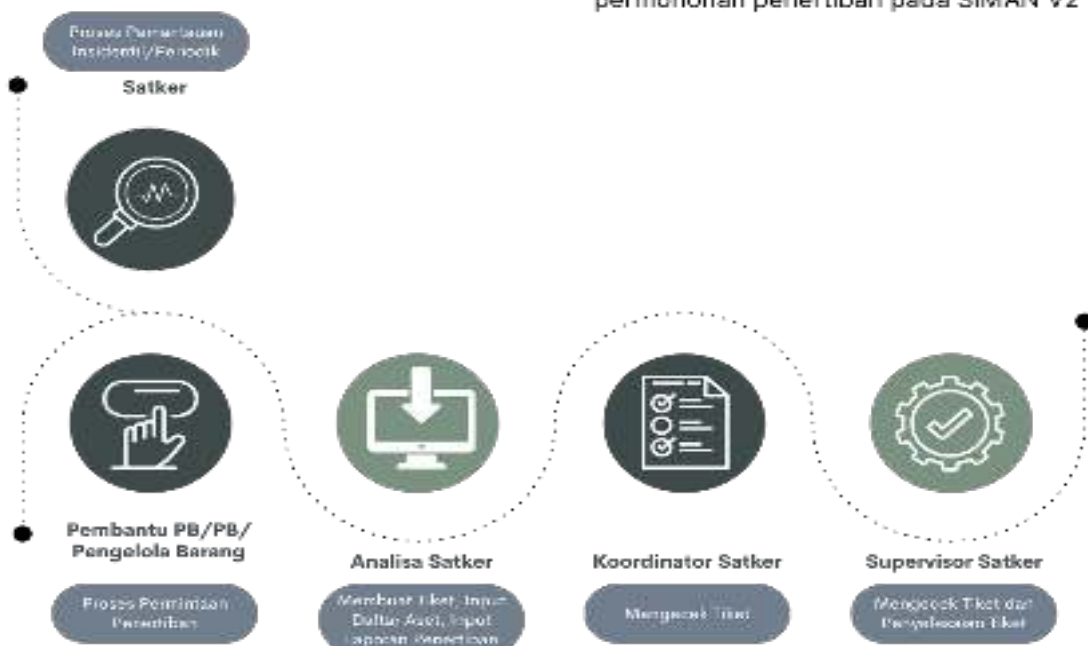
permohonan penertiban pada SIMAN V2

Proses Pemeriksaan Insidentil/Periodik

Satker

Pembantu PB/PB/ Pengelola Barang

Proses Pengiriman Penertiban

Analisa Satker

Membuat Tiket, Input Daftar Aset, Input Laporan Penertiban

Koordinator Satker

Mengecek Tiket

Supervisor Satker

Mengecek Tiket dan Penyelesaian Tiket